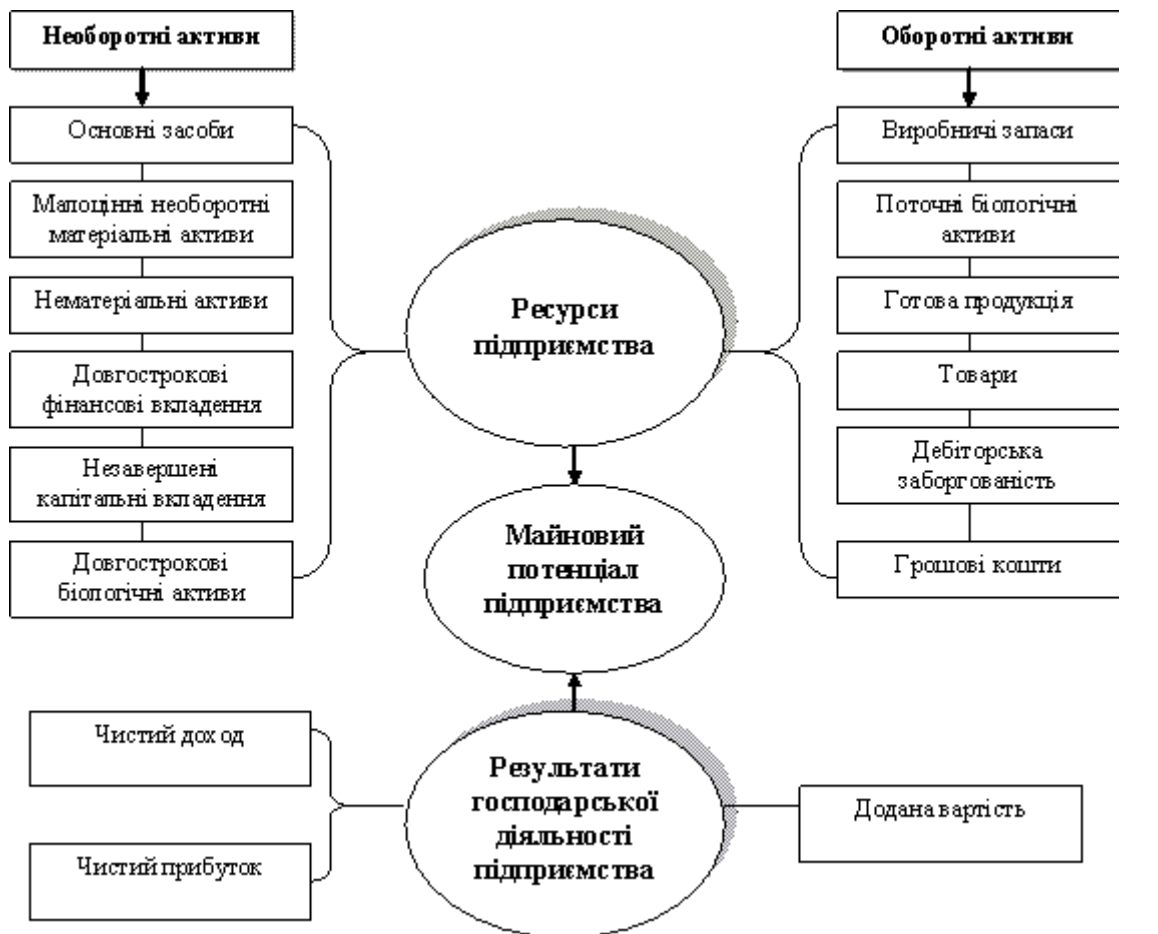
Необоротні активи

Основні засоби

Малоцінні необоротні матеріальні активи

Нематеріальні активи

Довгострокові фінансові вкладення

Незавершені капітальні вкладення

Довгострокові біологічні активи

Оборотні активи

Виробничі запаси

Поточні біологічні активи

Готова продукція

Товари

Дебіторська заборгованість

Грошові кошти

Ресурси підприємства

Майновий потенціал підприємства

Чистий дохід

Чистий прибуток

Результати господарської діяльності підприємства

Додана вартість